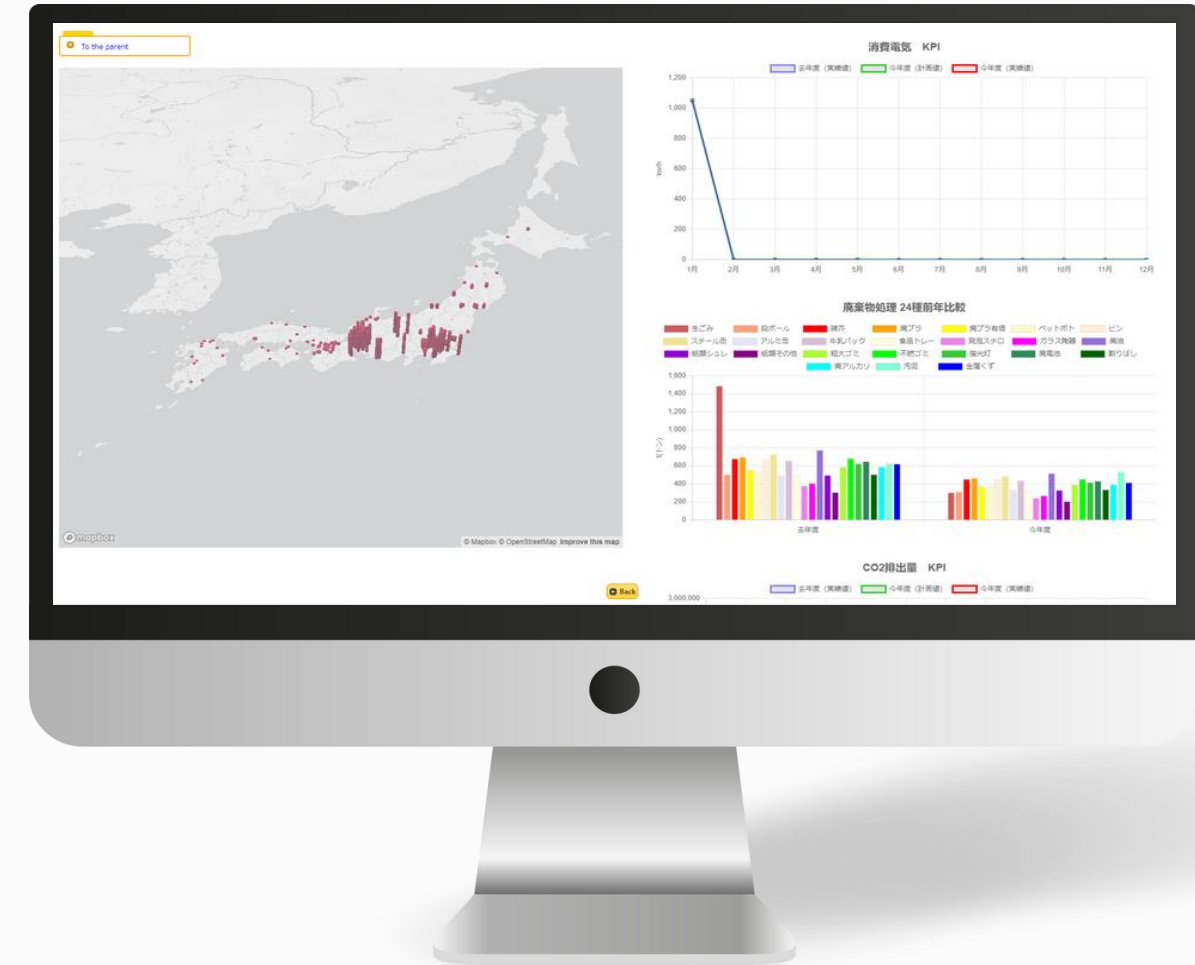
To the parent

© mapbox

© Mapbox © OpenStreetMap Improve this map

Back

消費電気 KPI

去年度（実績値） 今年度（計画値） 今年度（実績値）

1,200
1,000
800
600
400
200
0

kwh

1月 2月 3月 4月 5月 6月 7月 8月 9月 10月 11月 12月

廃棄物処理 24種前年比較

生ごみ 段ボール 雑芥 廃プラ 廃プラ有価 ペットボトル ビン スチール缶 アルミ缶 牛乳パック 食品トレー 発泡スチロ ガラス陶器 廃油 紙類シュレ 紙類その他 粗大ゴミ 不燃ゴミ 蛍光灯 廃電池 割りばし 廃アルカリ 汚泥 金属くず

1,600
1,400
1,200
1,000
800
600
400
200
0

t(トン)

去年度 今年度

CO2排出量 KPI

去年度（実績値） 今年度（計画値） 今年度（実績値）

3,000,000